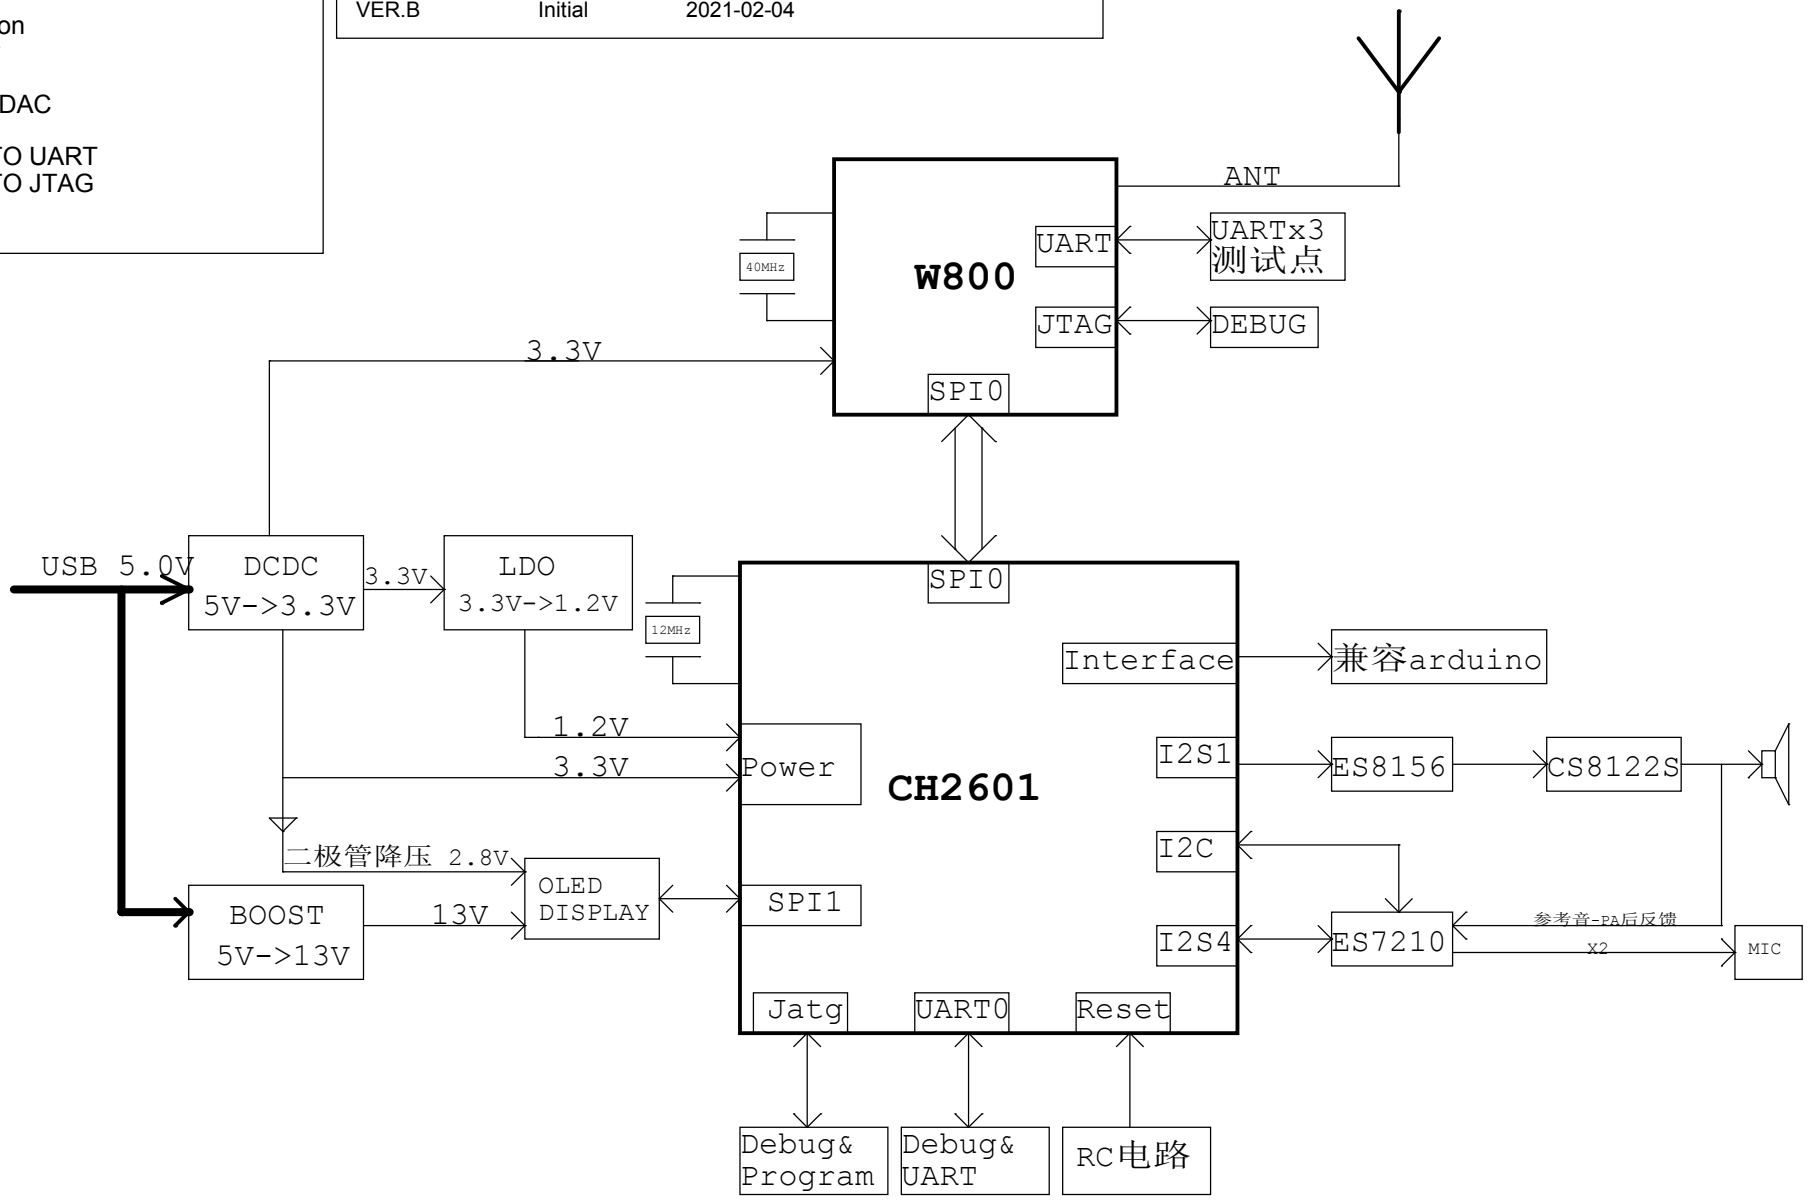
on

DAC

TO UART
TO JTAG

| VER.B | Initial | 2021-02-04 |
|---|---|---|

ANT

W800

UART

UARTx3 测试点

40MHz

JTAG

DEBUG

3.3V

SPI0

SPI0

USB 5.0V

DCDC 5V->3.3V

3.3V

LDO 3.3V->1.2V

12MHz

Interface

兼容arduino

1.2V

3.3V

Power

CH2601

I2S1

ES8156

CS8122S

I2C

二极管降压 2.8V

OLED DISPLAY

SPI1

BOOST 5V->13V

13V

参考音-PA后反馈

I2S4

ES7210

X2

MIC

Jatg

UART0

Reset

Debug& Program

Debug& UART

RC电路